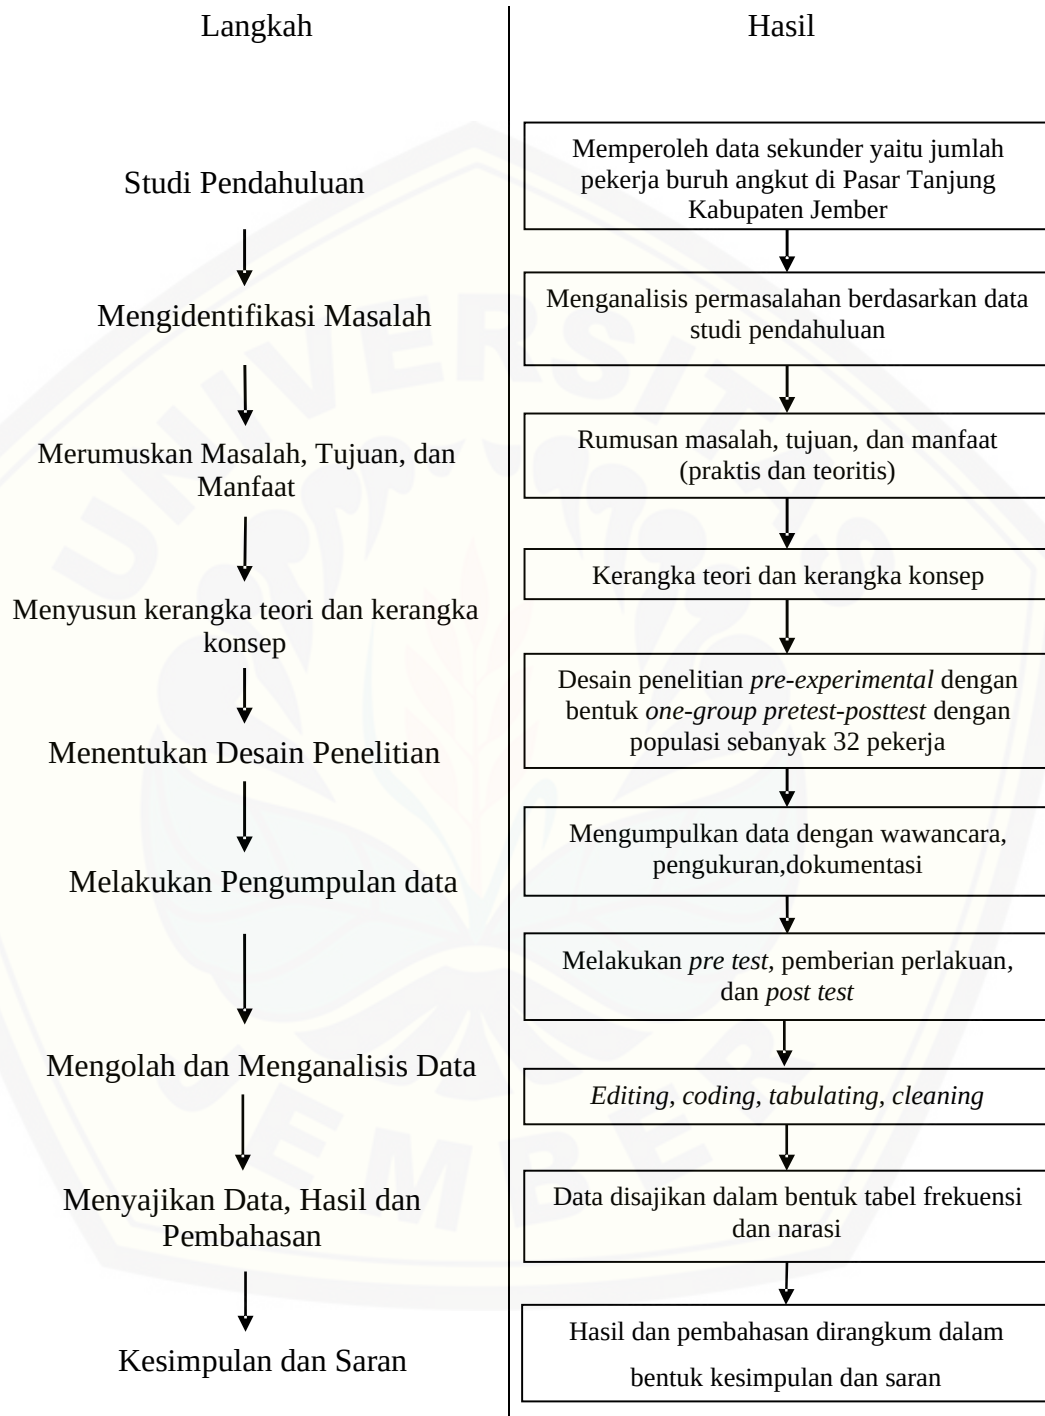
Langkah

Hasil

Studi Pendahuluan

Mengidentifikasi Masalah

Merumuskan Masalah, Tujuan, dan Manfaat

Menyusun kerangka teori dan kerangka konsep

Menentukan Desain Penelitian

Melakukan Pengumpulan data

Mengolah dan Menganalisis Data

Menyajikan Data, Hasil dan Pembahasan

Kesimpulan dan Saran

Memperoleh data sekunder yaitu jumlah pekerja buruh angkut di Pasar Tanjung Kabupaten Jember

Menganalisis permasalahan berdasarkan data studi pendahuluan

Rumusan masalah, tujuan, dan manfaat (praktis dan teoritis)

Kerangka teori dan kerangka konsep

Desain penelitian *pre-experimental* dengan bentuk *one-group pretest-posttest* dengan populasi sebanyak 32 pekerja

Mengumpulkan data dengan wawancara, pengukuran,dokumentasi

Melakukan *pre test*, pemberian perlakuan, dan *post test*

*Editing, coding, tabulating, cleaning*

Data disajikan dalam bentuk tabel frekuensi dan narasi

Hasil dan pembahasan dirangkum dalam bentuk kesimpulan dan saran